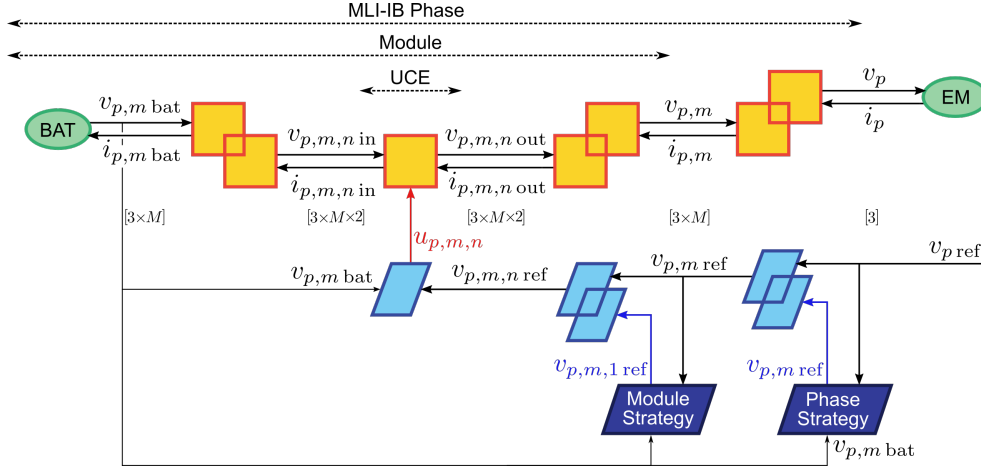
MLI-IB Phase

Module

UCE

BAT

$v_{p,m\ \mathrm{bat}}$

$i_{p,m\ \mathrm{bat}}$

$v_{p,m,n\ \mathrm{in}}$

$i_{p,m,n\ \mathrm{in}}$

$v_{p,m,n\ \mathrm{out}}$

$i_{p,m,n\ \mathrm{out}}$

$v_{p,m}$

$i_{p,m}$

$v_p$

$i_p$

EM

$[3\times M]$

$[3\times M\times 2]$

$[3\times M\times 2]$

$[3\times M]$

$[3]$

$u_{p,m,n}$

$v_{p,m\ \mathrm{bat}}$

$v_{p,m,n\ \mathrm{ref}}$

$v_{p,m\ \mathrm{ref}}$

$v_{p\ \mathrm{ref}}$

$v_{p,m,1\ \mathrm{ref}}$

$v_{p,m\ \mathrm{ref}}$

Module Strategy

Phase Strategy

$v_{p,m\ \mathrm{bat}}$